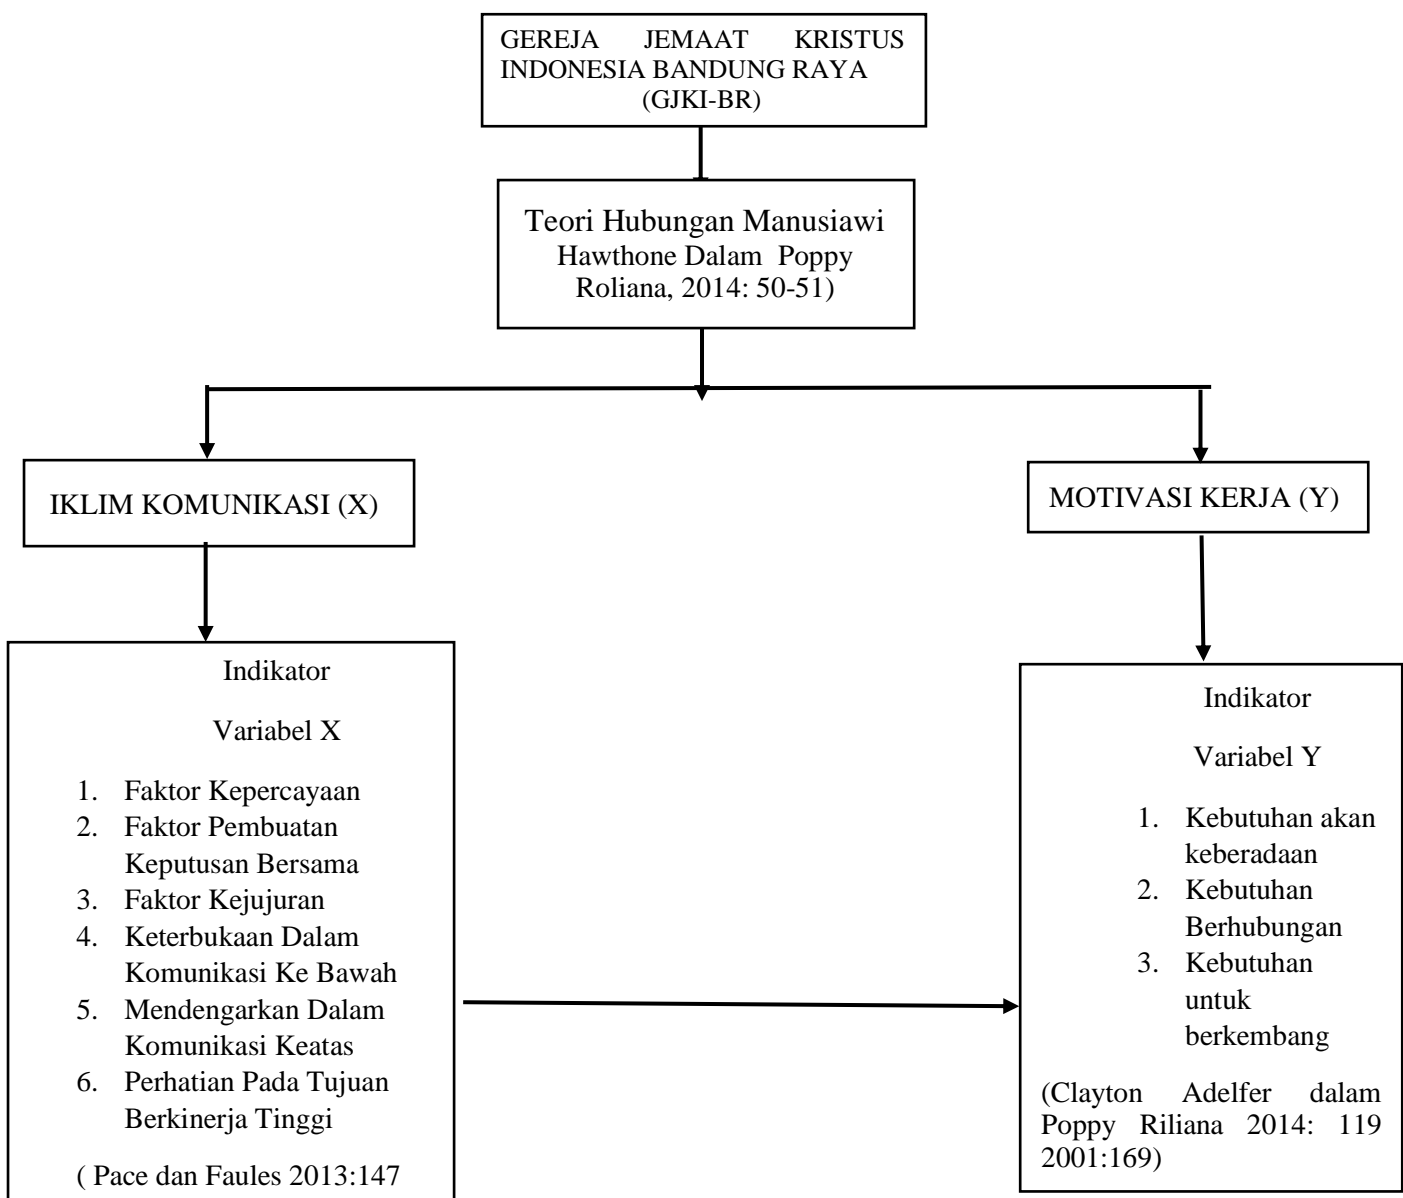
GEREJA JEMAAT KRISTUS INDONESIA BANDUNG RAYA (GJKI-BR)

Teori Hubungan Manusiawi Hawthone Dalam Poppy Roliana, 2014: 50-51)

IKLIM KOMUNIKASI (X)

MOTIVASI KERJA (Y)

Indikator

Variabel X

1. Faktor Kepercayaan
2. Faktor Pembuatan Keputusan Bersama
3. Faktor Kejujuran
4. Keterbukaan Dalam Komunikasi Ke Bawah
5. Mendengarkan Dalam Komunikasi Keatas
6. Perhatian Pada Tujuan Berkinerja Tinggi

( Pace dan Faules 2013:147

Indikator

Variabel Y

1. Kebutuhan akan keberadaan
2. Kebutuhan Berhubungan
3. Kebutuhan untuk berkembang

(Clayton Adelfer dalam Poppy Riliana 2014: 119 2001:169)